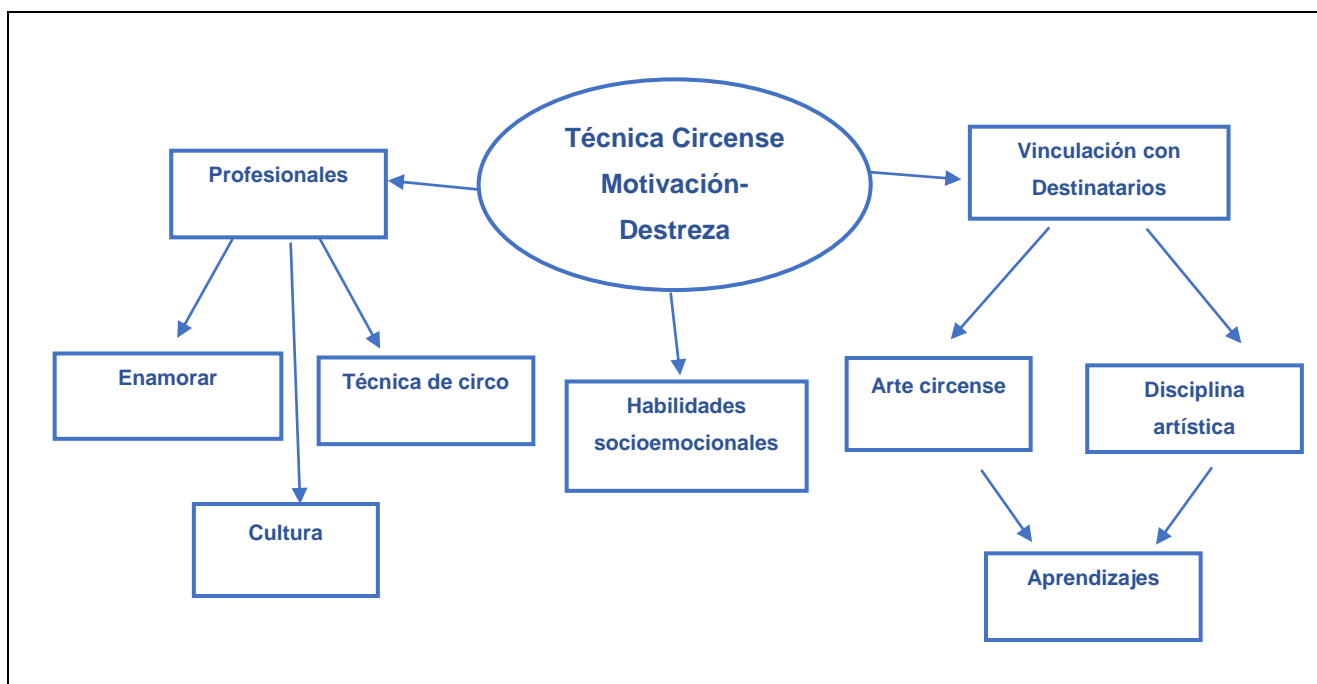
Técnica Circense Motivación-Destreza

Profesionales

Vinculación con Destinatarios

Enamorar

Técnica de circo

Habilidades socioemocionales

Arte circense

Disciplina artística

Cultura

Aprendizajes